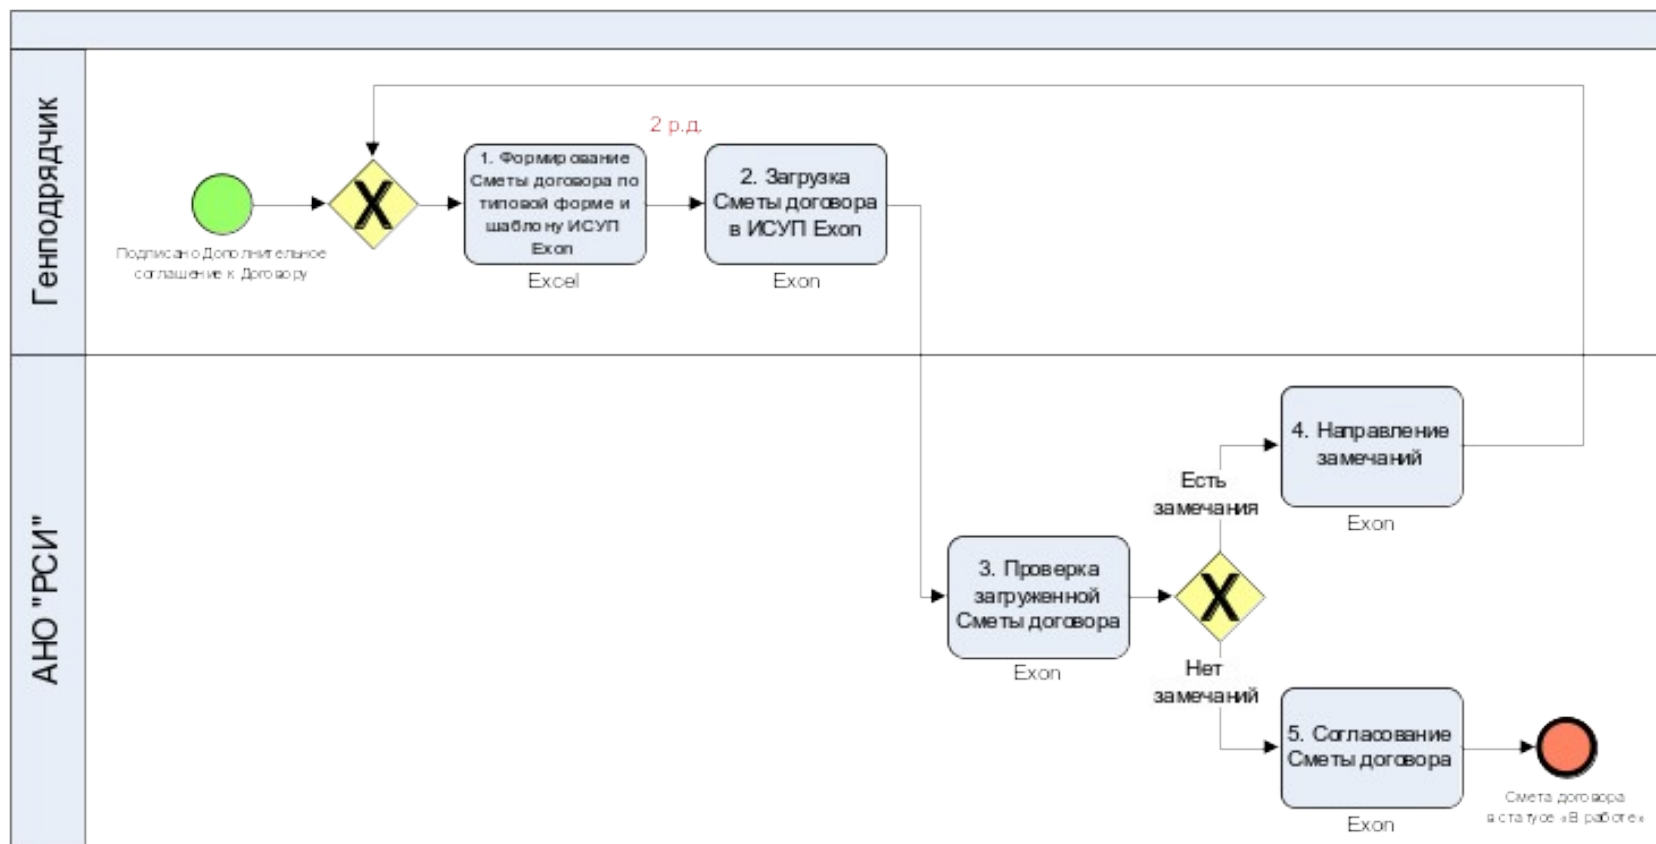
Генподрядчик

Подписано Дополнительное соглашение к Договору

2 р.д.

1. Формирование Сметы договора по типовой форме и шаблону ИСУП Exon

Excel

2. Загрузка Сметы договора в ИСУП Exon

Exon

АНО "РСИ"

3. Проверка загруженной Сметы договора

Exon

Есть замечания

4. Направление замечаний

Exon

Нет замечаний

5. Согласование Сметы договора

Exon

Смета договора в статусе «В работе»